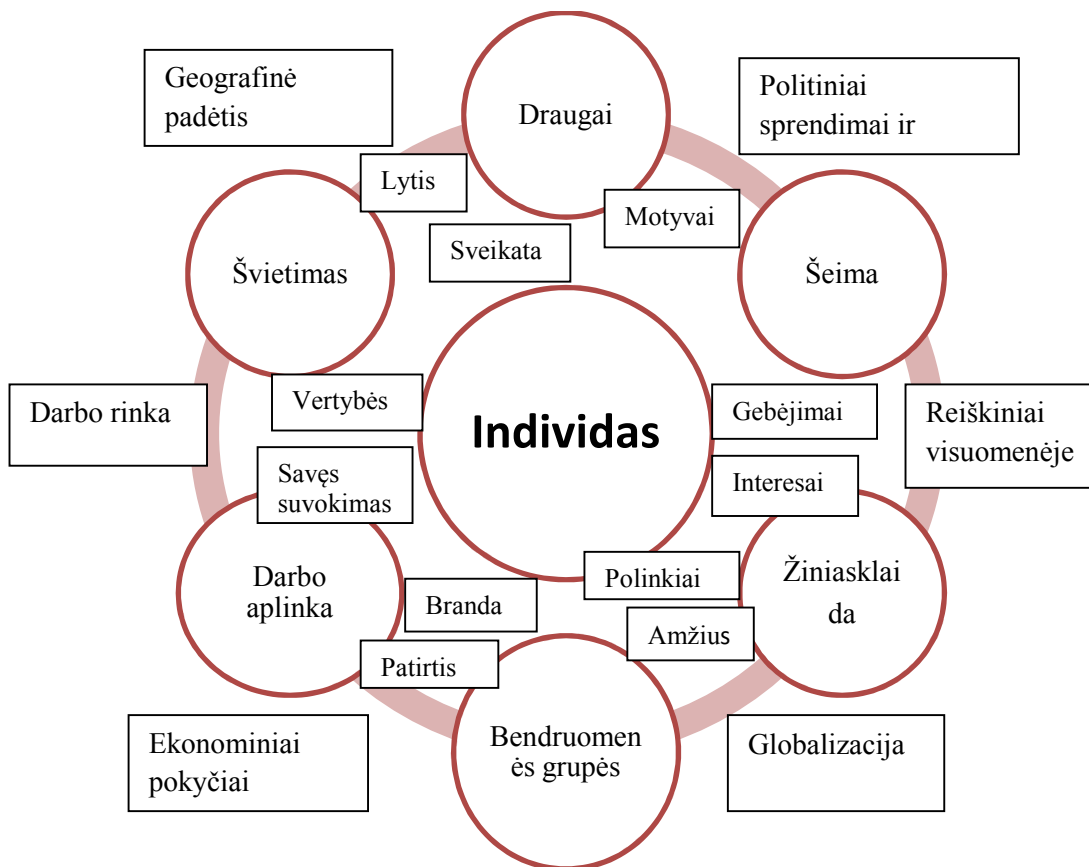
Geografinė padėtis

Draugai

Politiniai sprendimai ir

Lytis

Motyvai

Sveikata

Švietimas

Šeima

Individas

Vertybės

Darbo rinka

Gebėjimai

Reiškiniai visuomenėje

Savęs suvokimas

Interesai

Darbo aplinka

Polinkiai

Žiniasklai da

Branda

Amžius

Patirtis

Bendruomen ės grupės

Ekonominiai pokyčiai

Globalizacija